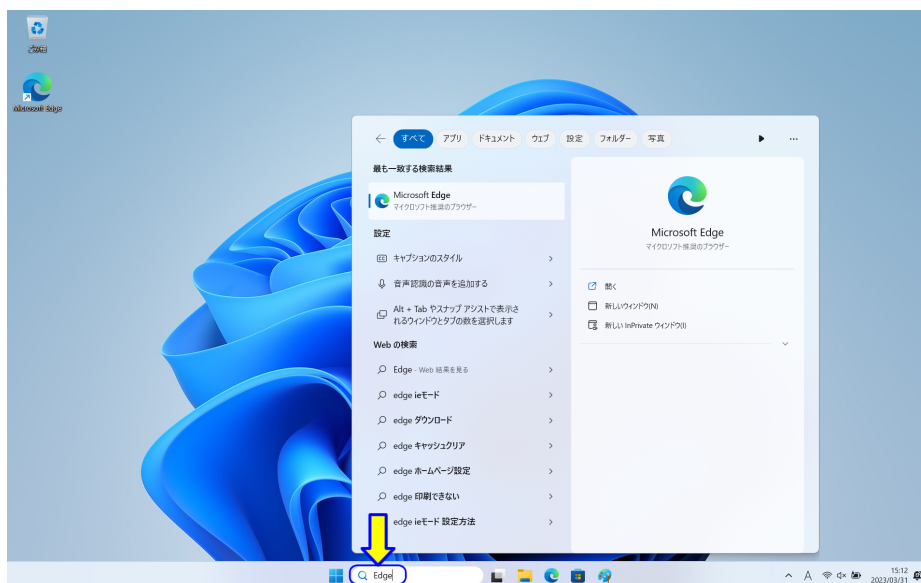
ごみ箱

Microsoft Edge

すべて アプリ ドキュメント ウェブ 設定 フォルダー 写真

最も一致する検索結果

Microsoft Edge
マイクロソフト推奨のブラウザー

設定

キャプションのスタイル

音声認識の音声を追加する

Alt + Tab やスナップ アシストで表示されるウィンドウとタブの数を選択します

Web の検索

Edge - Web 結果を見る

edge ieモード

edge ダウンロード

edge キャッシュクリア

edge ホームページ設定

edge 印刷できない

edge ieモード 設定方法

Microsoft Edge
マイクロソフト推奨のブラウザー

開く

新しいウィンドウ(N)

新しい InPrivate ウィンドウ(I)

Edge

15:12
2023/03/31